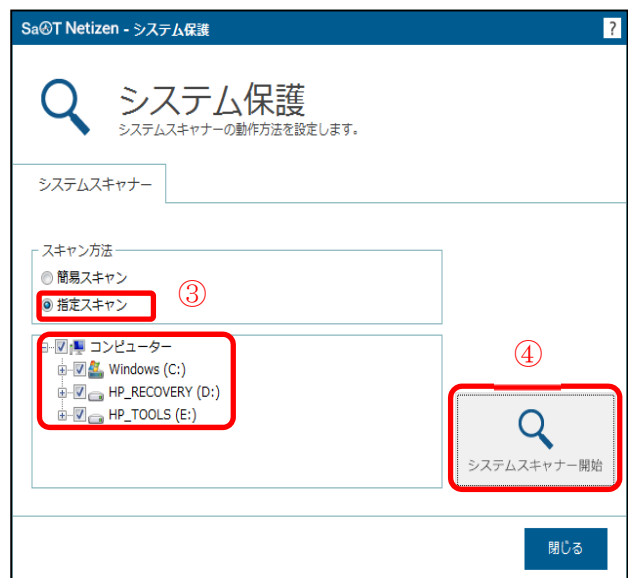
Sa&T Netizen - システム保護

?

システム保護
システムスキャナーの動作方法を設定します。

システムスキャナー

スキャン方法
簡易スキャン
指定スキャン

③

コンピューター
Windows (C:)
HP_RECOVERY (D:)
HP_TOOLS (E:)

④

システムスキャナー開始

閉じる